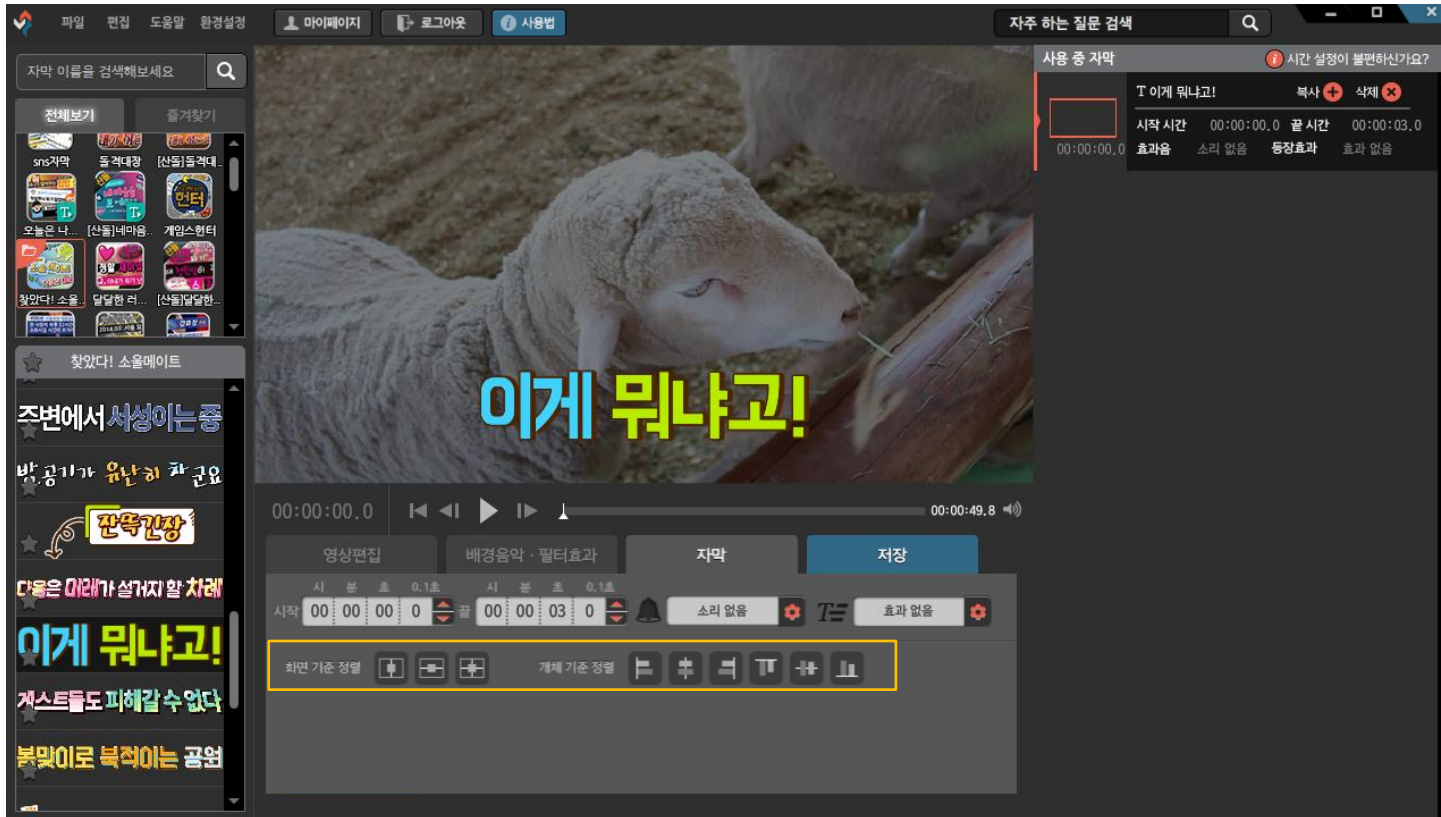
파일 편집 도움말 환경설정 마이페이지 로그아웃 사용법

자주 하는 질문 검색

자막 이름을 검색해보세요

전체보기 즐겨찾기

sns자막 돌격대장 [산돌]돌격대..

오늘은 나... [산돌]네마음.. 게임스헌터

찾았다! 소울.. 달달한 러... [산돌]달달한...

찾았다! 소울메이트

주변에서 서성이는 중

밤 공기가 유난히 차군요

잔뜩긴장

다음은 미래가 설거지 할 차례

이게 뭐냐고!

게스트들도 피해갈 수 없다

봄맞이로 북적이는 공원

이게 뭐냐고!

00:00:00.0

00:00:49.8

영상편집 배경음악 · 필터효과 자막 저장

시 분 초 0.1초 시 분 초 0.1초

시작 00 00 00 0 끝 00 00 03 0

소리 없음 효과 없음

화면 기준 정렬 개체 기준 정렬

사용 중 자막

시간 설정이 불편하신가요?

T 이게 뭐냐고! 복사 삭제

시작 시간 00:00:00.0 끝 시간 00:00:03.0

효과음 소리 없음 등장효과 효과 없음

00:00:00.0